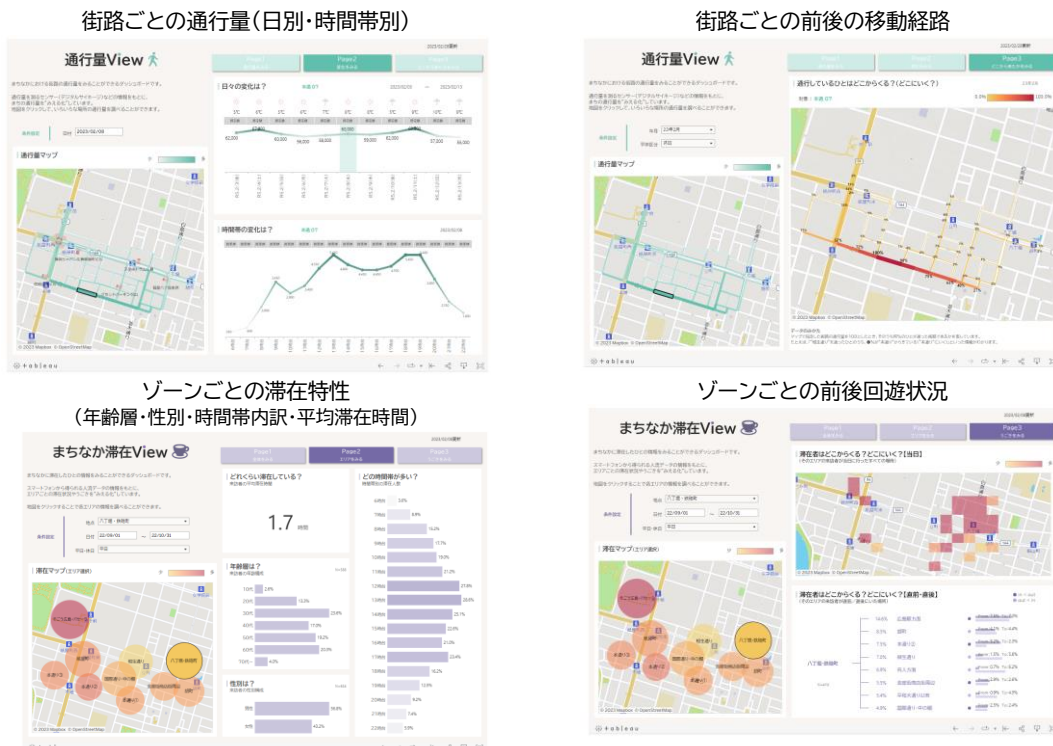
街路ごとの通行量（日別・時間帯別）

通行量View

Page1
Page2
Page3

日々の変化は？

通行量マップ

時間帯の変化は？

© 2023 Mapbox © OpenStreetMap

tableau

街路ごとの前後の移動経路

通行量View

Page1
Page2
Page3

通行しているひとはどこからくる？（どこにいく？）

通行量マップ

© 2023 Mapbox © OpenStreetMap

tableau

ゾーンごとの滞在特性
（年齢層・性別・時間帯内訳・平均滞在時間）

まちなか滞在View

Page1
Page2
Page3

どれくらい滞在している？

1.7 時間

どの時間帯が多い？

年齢層は？

性別は？

滞在マップ

© 2023 Mapbox © OpenStreetMap

ゾーンごとの前後回遊状況

まちなか滞在View

Page1
Page2
Page3

滞在者はどこからくる？どこにいく？［当日］

滞在マップ

滞在者はどこからくる？どこにいく？［直前・直後］

八丁堀・胡録町

© 2023 Mapbox © OpenStreetMap

tableau